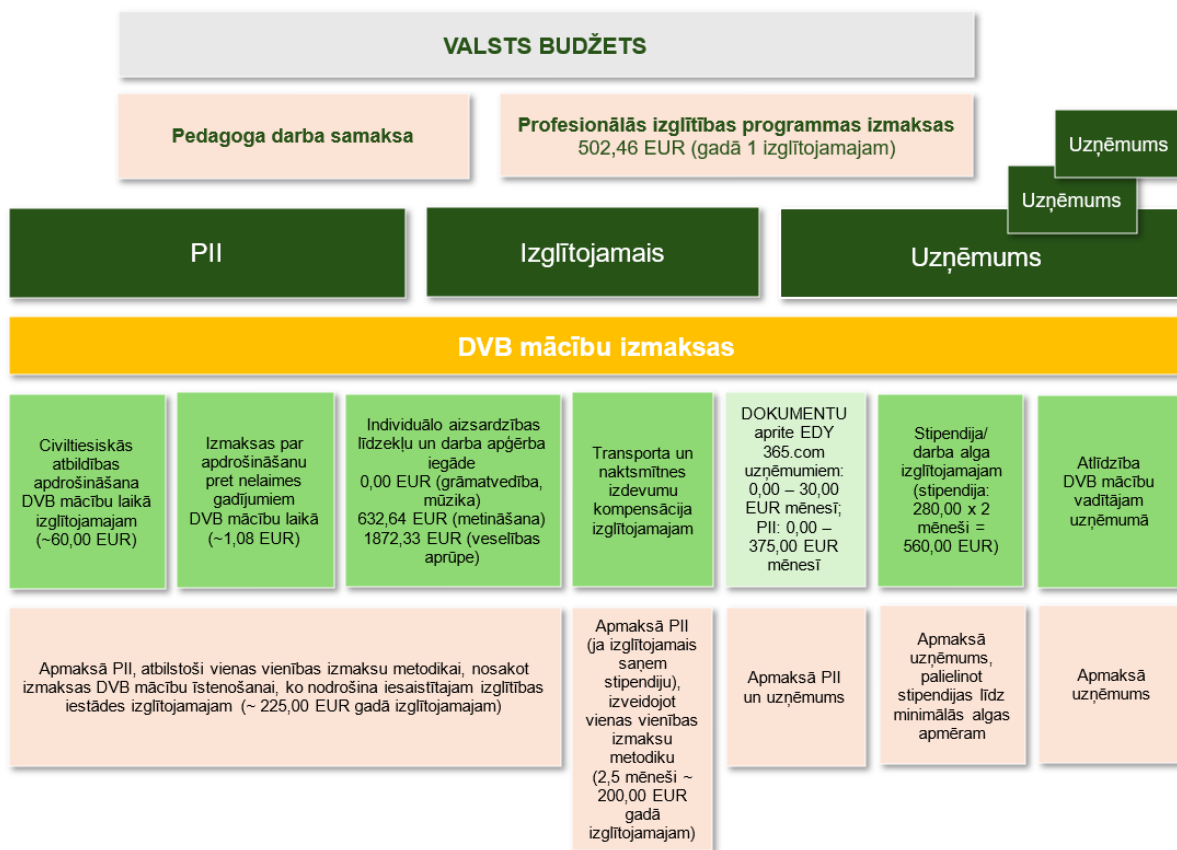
VALSTS BUDŽETS

Pedagoga darba samaksa

Profesionālās izglītības programmas izmaksas
502,46 EUR (gadā 1 izglītojamajam)

Uzņēmums

Uzņēmums

PII

Izglītojamais

Uzņēmums

DVB mācību izmaksas

Civiltiesiskās atbildības apdrošināšana DVB mācību laikā izglītojamajam (~60,00 EUR)

Izmaksas par apdrošināšanu pret nelaimes gadījumiem DVB mācību laikā (~1,08 EUR)

Individuālo aizsardzības līdzekļu un darba apģērba iegāde
0,00 EUR (grāmatvedība, mūzika)
632,64 EUR (metināšana)
1872,33 EUR (veselības aprūpe)

Transporta un naktsmītnes izdevumu kompensācija izglītojamajam

DOKUMENTU aprite EDY 365.com uzņēmumiem: 0,00 – 30,00 EUR mēnesī; PII: 0,00 – 375,00 EUR mēnesī

Stipendija/ darba alga izglītojamajam (stipendija: 280,00 x 2 mēneši = 560,00 EUR)

Atlīdzība DVB mācību vadītājam uzņēmumā

Apmaksā PII, atbilstoši vienas vienības izmaksu metodikai, nosakot izmaksas DVB mācību īstenošanai, ko nodrošina iesaistītajam izglītības iestādes izglītojamajam (~ 225,00 EUR gadā izglītojamajam)

Apmaksā PII (ja izglītojamais saņem stipendiju), izveidojot vienas vienības izmaksu metodiku (2,5 mēneši ~ 200,00 EUR gadā izglītojamajam)

Apmaksā PII un uzņēmums

Apmaksā uzņēmums, palielinot stipendijas līdz minimālās algas apmēram

Apmaksā uzņēmums